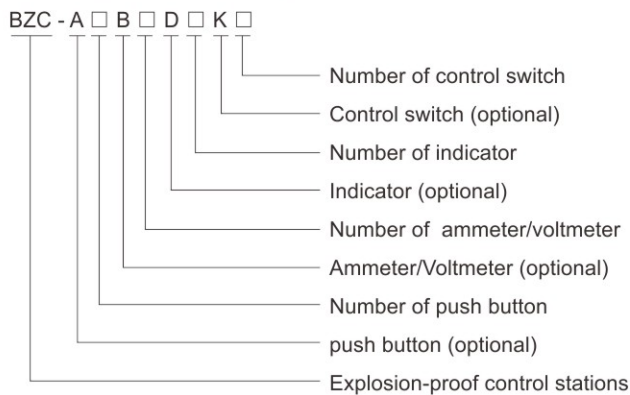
BZC - A □ B □ D □ K □

Number of control switch
Control switch (optional)
Number of indicator
Indicator (optional)
Number of ammeter/voltmeter
Ammeter/Voltmeter (optional)
Number of push button
push button (optional)
Explosion-proof control stations